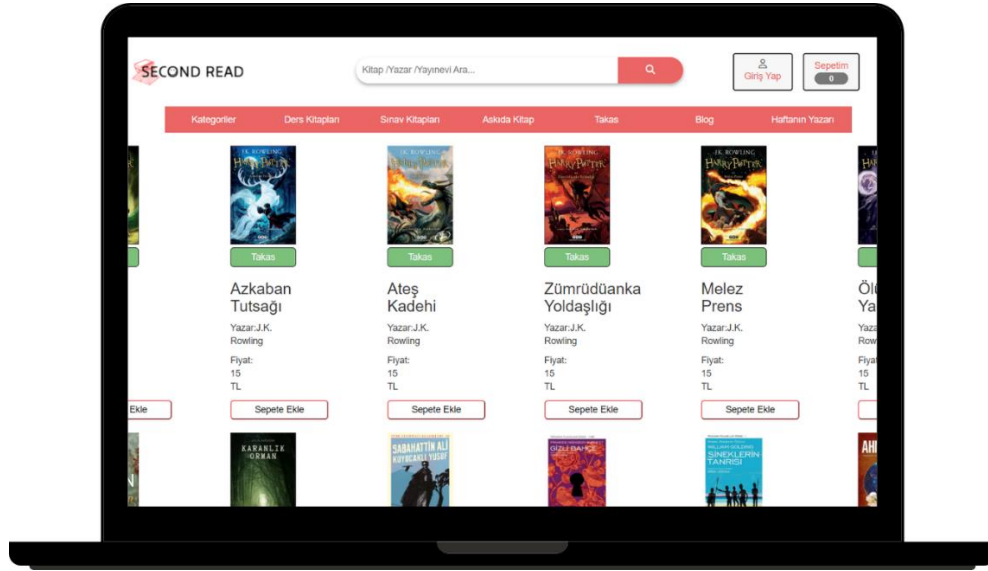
SECOND READ

Kitap /Yazar /Yayınevi Ara...

Giriş Yap

Sepetim
0

Kategoriler | Ders Kitapları | Sınav Kitapları | Askıda Kitap | Takas | Blog | Haftanın Yazarı

Takas

Ekle

J.K. ROWLING
Harry Potter

Takas

Azkaban Tutsağı

Yazar:J.K. Rowling

Fiyat: 15 TL

Sepete Ekle

J.K. ROWLING
Harry Potter

Takas

Ateş Kadehi

Yazar:J.K. Rowling

Fiyat: 15 TL

Sepete Ekle

J.K. ROWLING
Harry Potter

Takas

Zümrüdüanka Yoldaşlığı

Yazar:J.K. Rowling

Fiyat: 15 TL

Sepete Ekle

J.K. ROWLING
Harry Potter

Takas

Melez Prens

Yazar:J.K. Rowling

Fiyat: 15 TL

Sepete Ekle

Ölü Ya

Yaza Row

Fiyat 15 TL

KARANLIK ORMAN

SABAHATTİN ALİ
KUYUCAKLI YUSUF

GİZLİ BAHÇE

WILLIAM GOLDING
SİNEKLERİN TANRISI

AHI